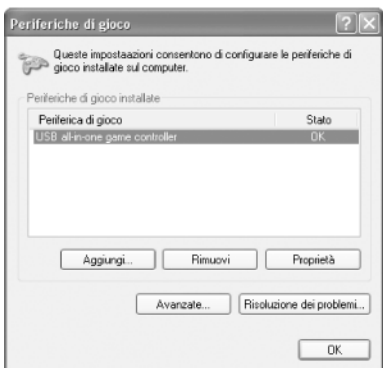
Periferiche di gioco

?
X

Queste impostaazioni consentono di configurare le periferiche di gioco installate sul computer.

Periferiche di gioco installate

| Periferica di gioco | Stato |
|---|---|
| USB all-in-one game controller | OK |

Aggiungi...
Rimuovi
Proprietà

Avanzate...
Risoluzione dei problemi...

OK